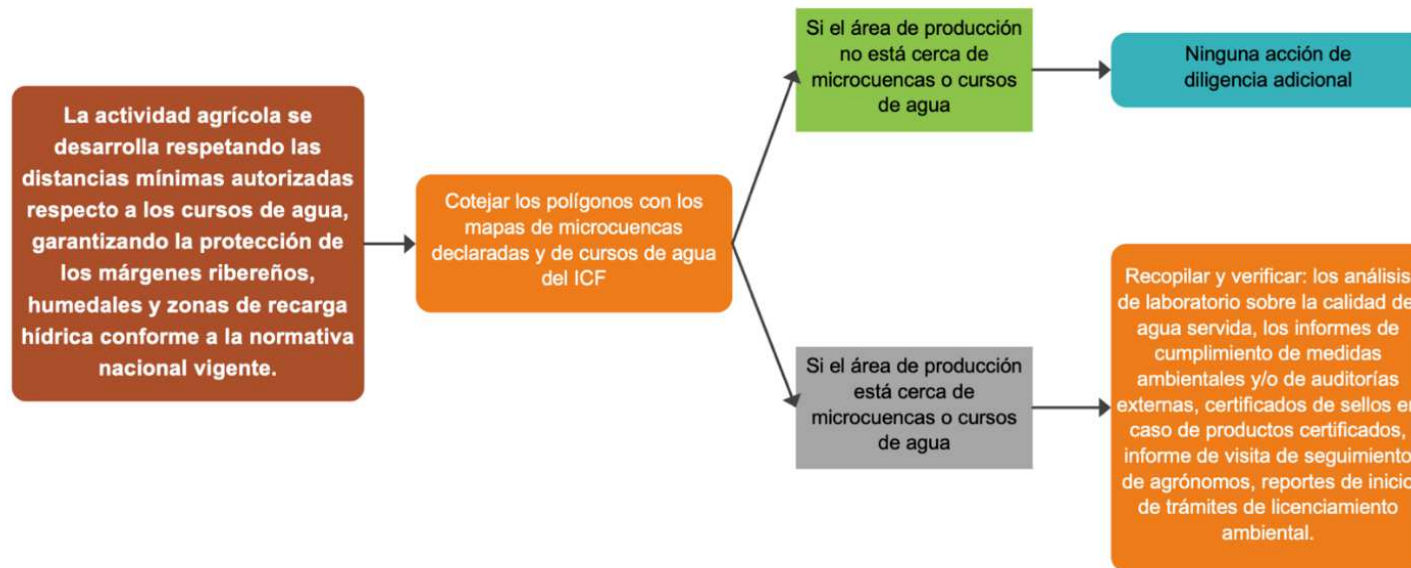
La actividad agrícola se desarrolla respetando las distancias mínimas autorizadas respecto a los cursos de agua, garantizando la protección de los márgenes ribereños, humedales y zonas de recarga hídrica conforme a la normativa nacional vigente.

Cotejar los polígonos con los mapas de microcuencas declaradas y de cursos de agua del ICF

Si el área de producción no está cerca de microcuencas o cursos de agua

Ninguna acción de diligencia adicional

Si el área de producción está cerca de microcuencas o cursos de agua

Recopilar y verificar: los análisis de laboratorio sobre la calidad de agua servida, los informes de cumplimiento de medidas ambientales y/o de auditorías externas, certificados de sellos en caso de productos certificados, informe de visita de seguimiento de agrónomos, reportes de inicio de trámites de licenciamiento ambiental.